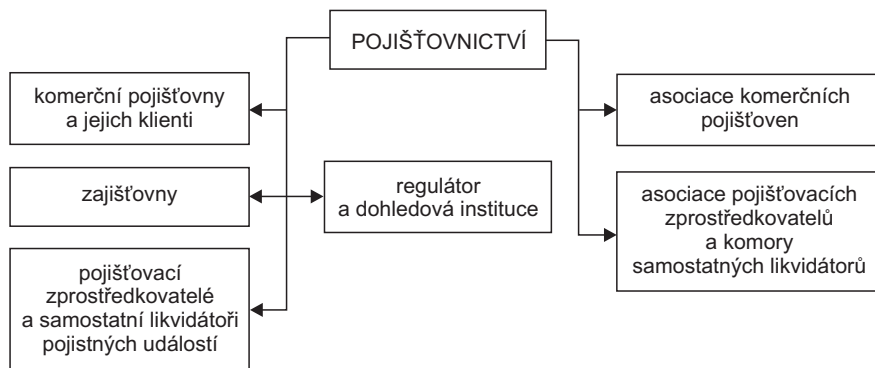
POJIŠŤOVNICTVÍ

komerční pojišťovny a jejich klienti

zajišťovny

pojišťovací zprostředkovatelé a samostatní likvidátoři pojistných událostí

regulátor a dohledová instituce

asociace komerčních pojišťoven

asociace pojišťovacích zprostředkovatelů a komory samostatných likvidátorů